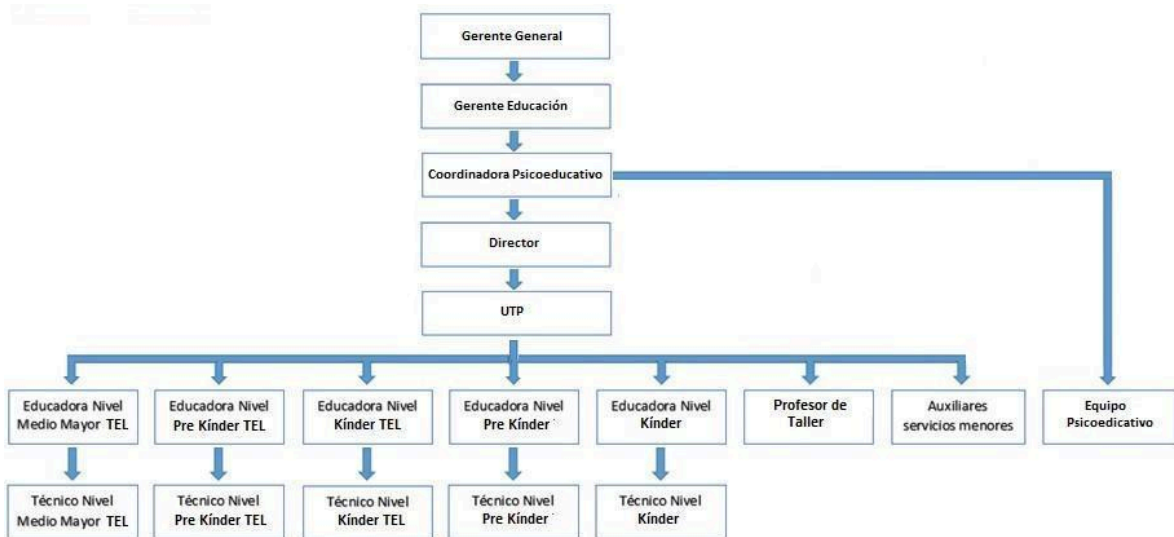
Gerente General

Gerente Educación

Coordinadora Psicoeducativo

Director

UTP

Educadora Nivel Medio Mayor TEL

Educadora Nivel Pre Kínder TEL

Educadora Nivel Kínder TEL

Educadora Nivel Pre Kínder

Educadora Nivel Kínder

Profesor de Taller

Auxiliares servicios menores

Equipo Psicoedicativo

Técnico Nivel Medio Mayor TEL

Técnico Nivel Pre Kínder TEL

Técnico Nivel Kínder TEL

Técnico Nivel Pre Kínder

Técnico Nivel Kínder